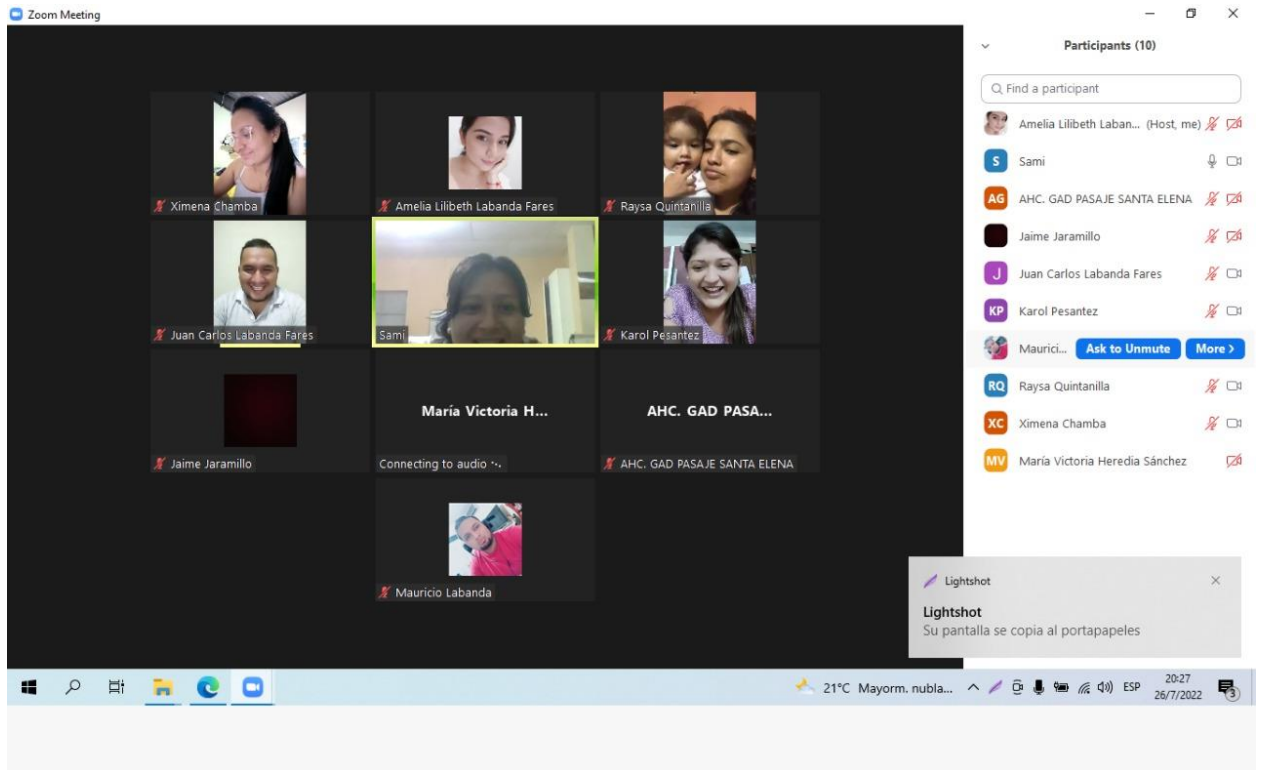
Zoom Meeting

Ximena Chamba
Amelia Lilibeth Labanda Fares
Raysa Quintanilla
Juan Carlos Labanda Fares
Sami
Karol Pesantez
Jaime Jaramillo
María Victoria H...
Connecting to audio
AHC. GAD PASA...
AHC. GAD PASAJE SANTA ELENA
Mauricio Labanda

Participants (10)

Find a participant

Amelia Lilibeth Laban... (Host, me)
S Sami
AG AHC. GAD PASAJE SANTA ELENA
Jaime Jaramillo
J Juan Carlos Labanda Fares
KP Karol Pesantez
Maurici... Ask to Unmute More >
RQ Raysa Quintanilla
XC Ximena Chamba
MV María Victoria Heredia Sánchez

Lightshot
Lightshot
Su pantalla se copia al portapapeles

21°C Mayorm. nubla... ESP 20:27 26/7/2022 3